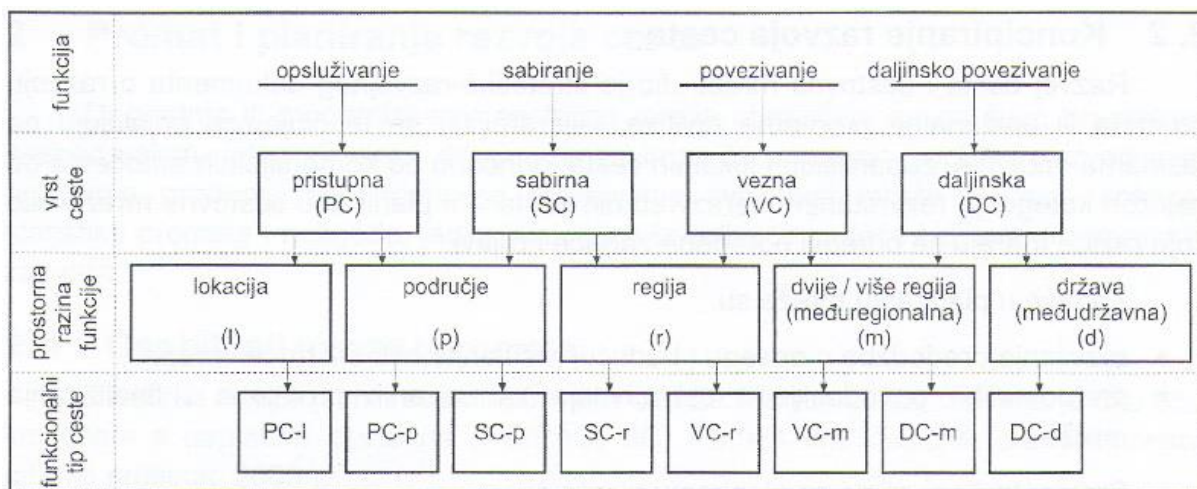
funkcija
opsluživanje
sabiranje
povezivanje
daljinsko povezivanje

vrst ceste
pristupna (PC)
sabirna (SC)
vezna (VC)
daljinska (DC)

prostorna razina funkcije
lokacija (l)
područje (p)
regija (r)
dvije / više regija (međuregionalna) (m)
država (međudržavna) (d)

funkcionalni tip ceste
PC-l
PC-p
SC-p
SC-r
VC-r
VC-m
DC-m
DC-d